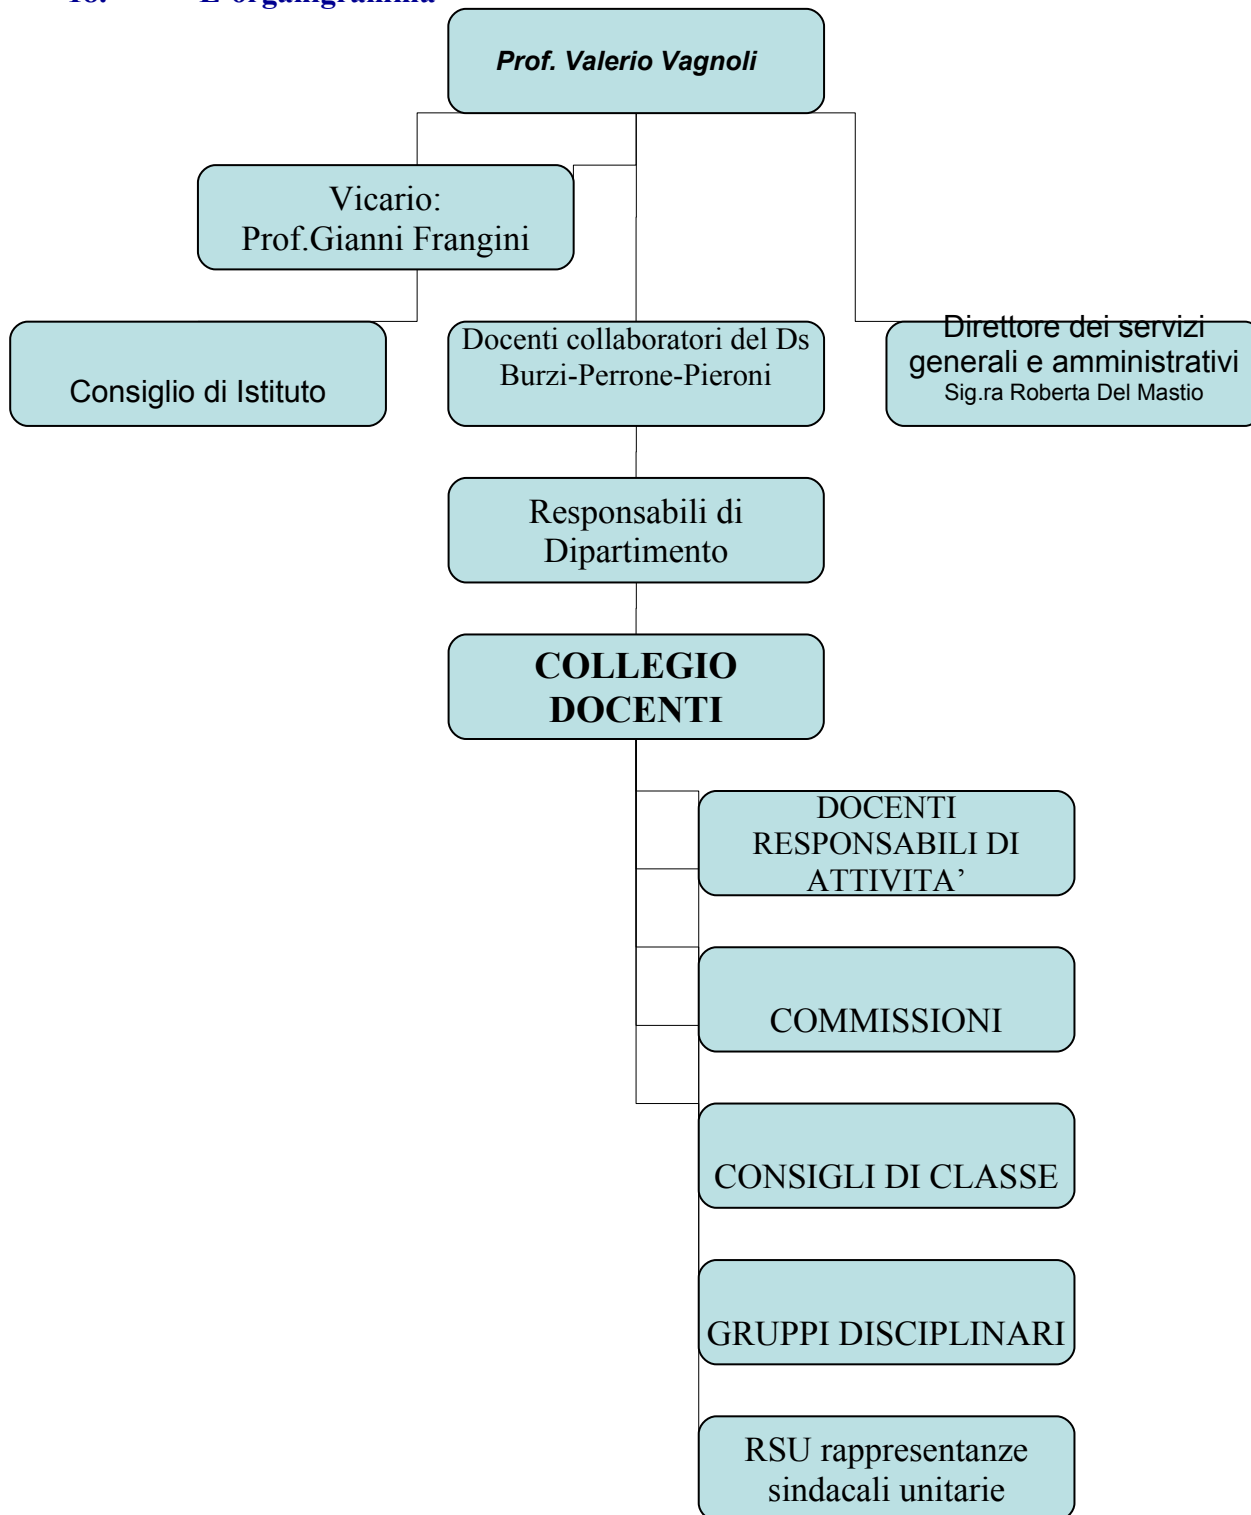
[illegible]

Prof. Valerio Vagnoli

Vicario:
Prof.Gianni Frangini

Consiglio di Istituto

Docenti collaboratori del Ds
Burzi-Perrone-Pieroni

Direttore dei servizi generali e amministrativi
Sig.ra Roberta Del Mastio

Responsabili di Dipartimento

COLLEGIO DOCENTI

DOCENTI RESPONSABILI DI ATTIVITA'

COMMISSIONI

CONSIGLI DI CLASSE

GRUPPI DISCIPLINARI

RSU rappresentanze sindacali unitarie